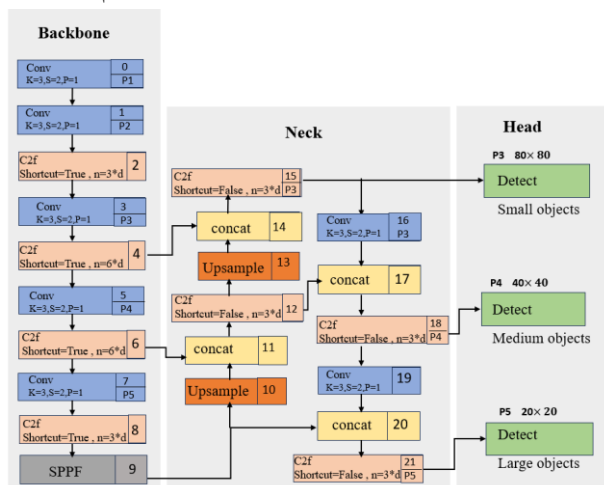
Backbone

Conv
K=3,S=2,P=1
0
P1

Conv
K=3,S=2,P=1
1
P2

C2f
Shortcut=True , n=3*d
2

Conv
K=3,S=2,P=1
3
P3

C2f
Shortcut=True , n=6*d
4

Conv
K=3,S=2,P=1
5
P4

C2f
Shortcut=True , n=6*d
6

Conv
K=3,S=2,P=1
7
P5

C2f
Shortcut=True , n=3*d
8

SPPF
9

Neck

C2f
Shortcut=False , n=3*d
15
P3

concat
14

Upsample
13

C2f
Shortcut=False , n=3*d
12

concat
11

Upsample
10

Conv
K=3,S=2,P=1
16
P3

concat
17

C2f
Shortcut=False , n=3*d
18
P4

Conv
K=3,S=2,P=1
19

concat
20

C2f
Shortcut=False , n=3*d
21
P5

Head

P3 80× 80
Detect
Small objects

P4 40× 40
Detect
Medium objects

P5 20× 20
Detect
Large objects